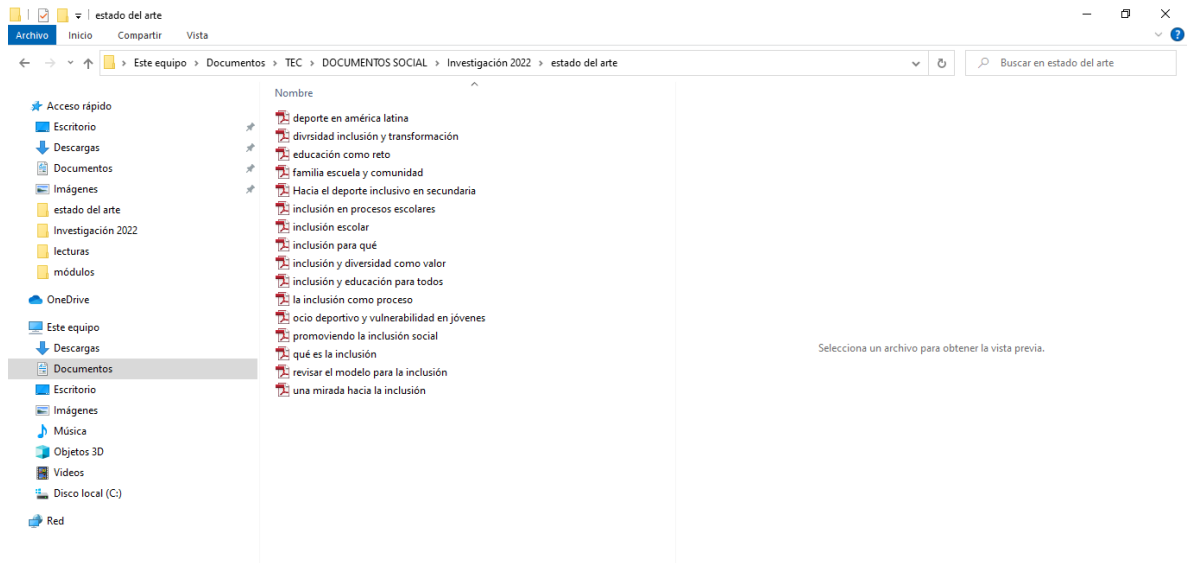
estado del arte

Archivo Inicio Compartir Vista

Este equipo > Documentos > TEC > DOCUMENTOS SOCIAL > Investigación 2022 > estado del arte

Buscar en estado del arte

Acceso rápido
Escritorio
Descargas
Documentos
Imágenes
estado del arte
Investigación 2022
lecturas
módulos

OneDrive

Este equipo
Descargas
Documentos
Escritorio
Imágenes
Música
Objetos 3D
Videos
Disco local (C:)

Red

Nombre
deporte en américa latina
divrsidad inclusión y transformación
educación como reto
familia escuela y comunidad
Hacia el deporte inclusivo en secundaria
inclusión en procesos escolares
inclusión escolar
inclusión para qué
inclusión y diversidad como valor
inclusión y educación para todos
la inclusión como proceso
ocio deportivo y vulnerabilidad en jóvenes
promoviendo la inclusión social
qué es la inclusión
revisar el modelo para la inclusión
una mirada hacia la inclusión

Selecciona un archivo para obtener la vista previa.